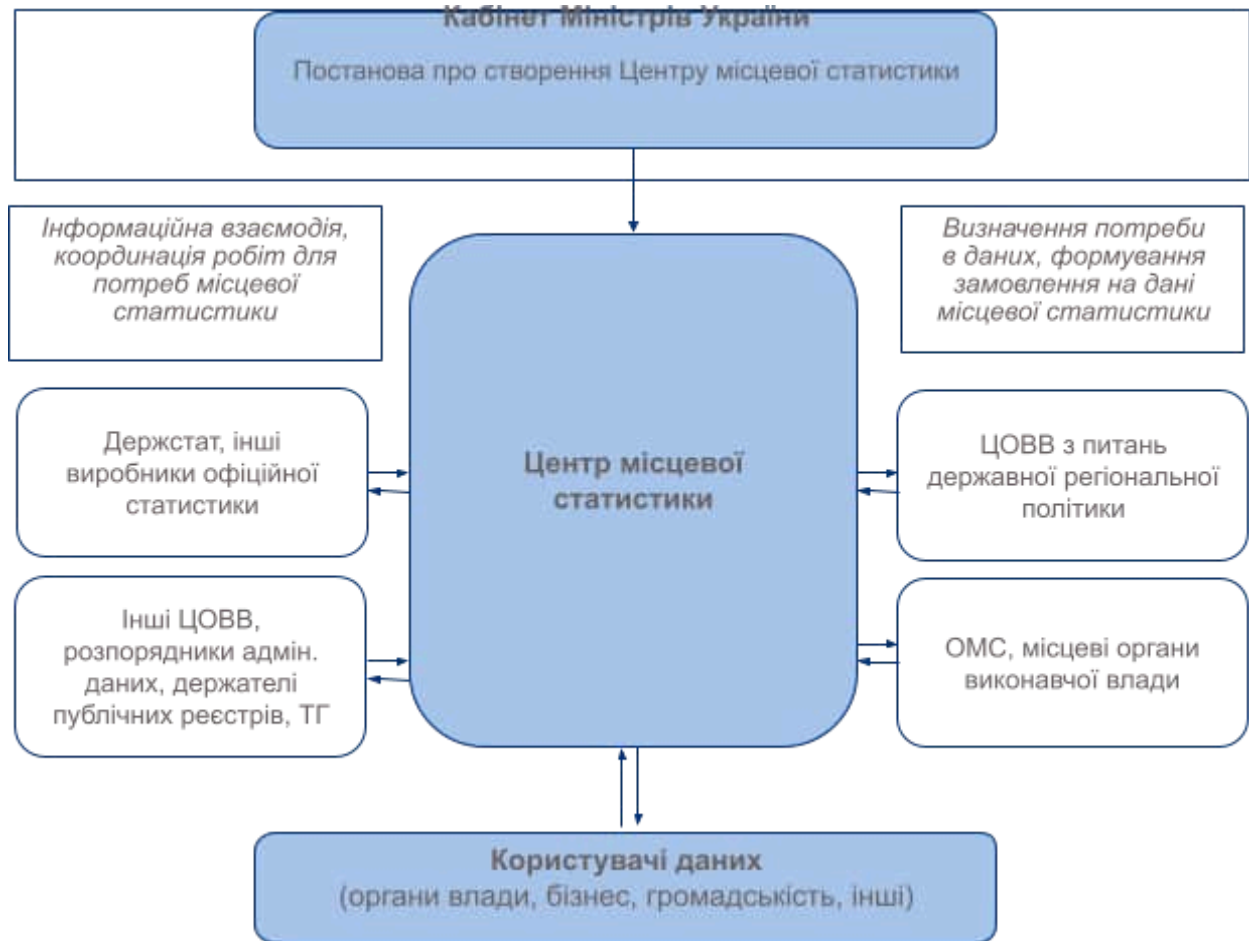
Кабінет Міністрів України

Постанова про створення Центру місцевої статистики

Інформаційна взаємодія, координація робіт для потреб місцевої статистики

Визначення потреби в даних, формування замовлення на дані місцевої статистики

Держстат, інші виробники офіційної статистики

Центр місцевої статистики

ЦОВВ з питань державної регіональної політики

Інші ЦОВВ, розпорядники адмін. даних, держателі публічних реєстрів, ТГ

ОМС, місцеві органи виконавчої влади

Користувачі даних
(органи влади, бізнес, громадськість, інші)